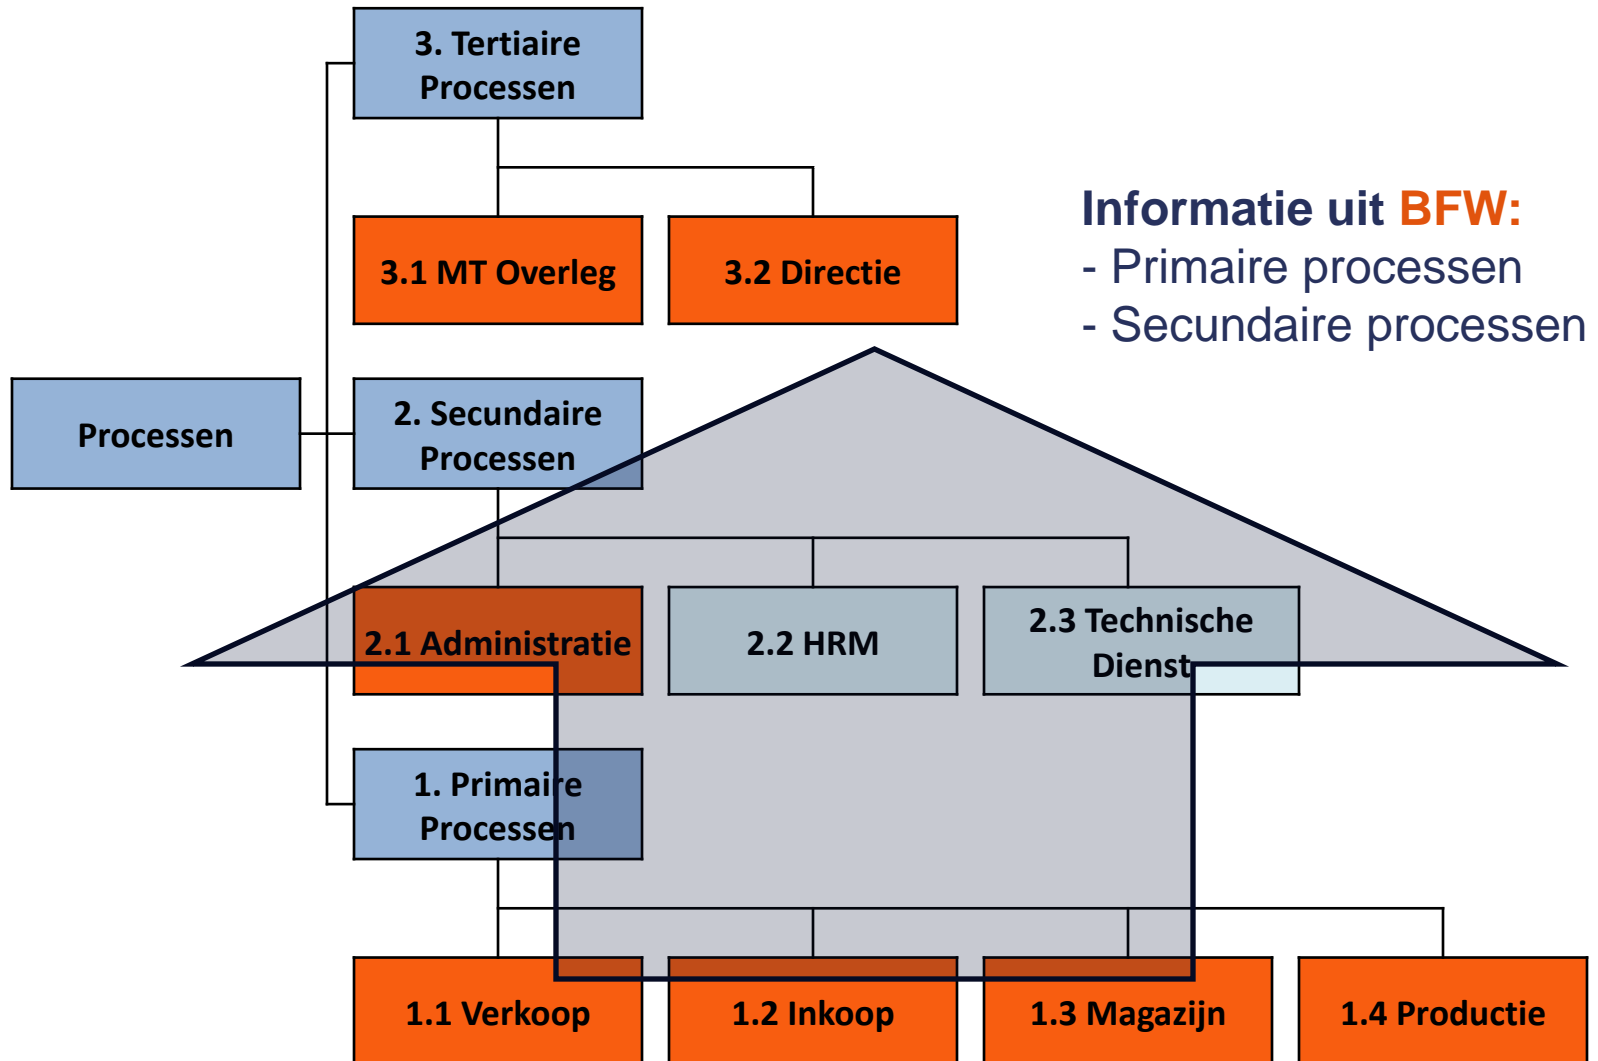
3. Tertiaire Processen

3.1 MT Overleg

3.2 Directie

Informatie uit BFW:
- Primaire processen
- Secundaire processen

Processen

2. Secundaire Processen

2.1 Administratie

2.2 HRM

2.3 Technische Dienst

1. Primaire Processen

1.1 Verkoop

1.2 Inkoop

1.3 Magazijn

1.4 Productie